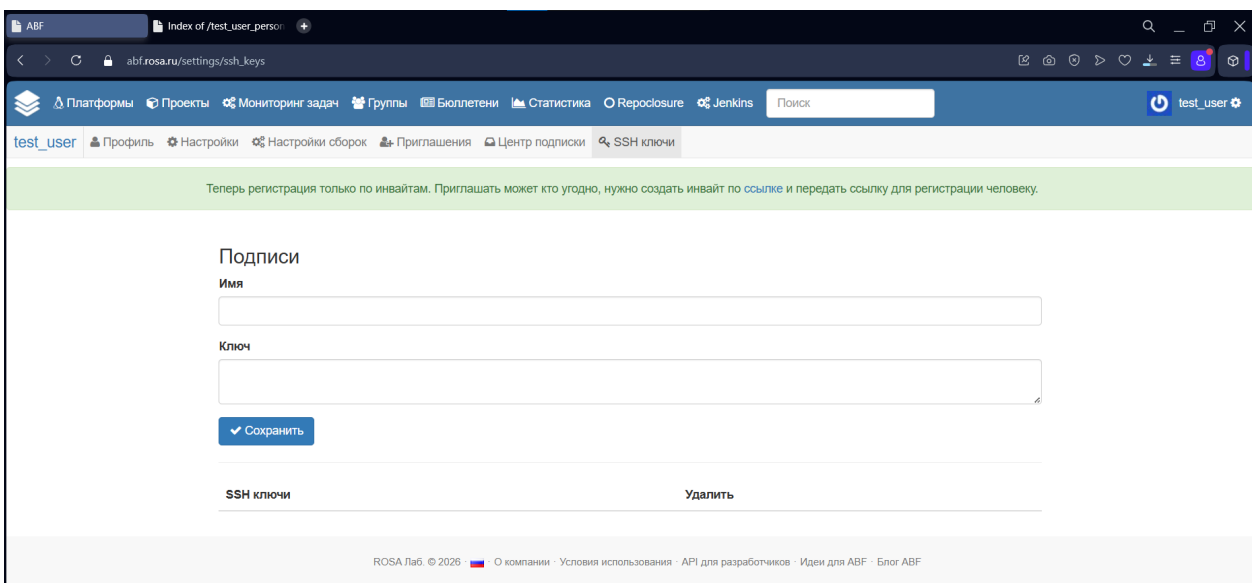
ABF
Index of /test_user_person

abf.rosa.ru/settings/ssh_keys

Платформы Проекты Мониторинг задач Группы Бюллетени Статистика Repoclosure Jenkins Поиск test_user

test_user Профиль Настройки Настройки сборок Приглашения Центр подписки SSH ключи

Теперь регистрация только по инвайтам. Приглашать может кто угодно, нужно создать инвайт по ссылке и передать ссылку для регистрации человеку.

Подписи

Имя

Ключ

Сохранить

| SSH ключи | Удалить |
|---|---|

ROSA Лаб. © 2026 · О компании · Условия использования · API для разработчиков · Идеи для ABF · Блог ABF